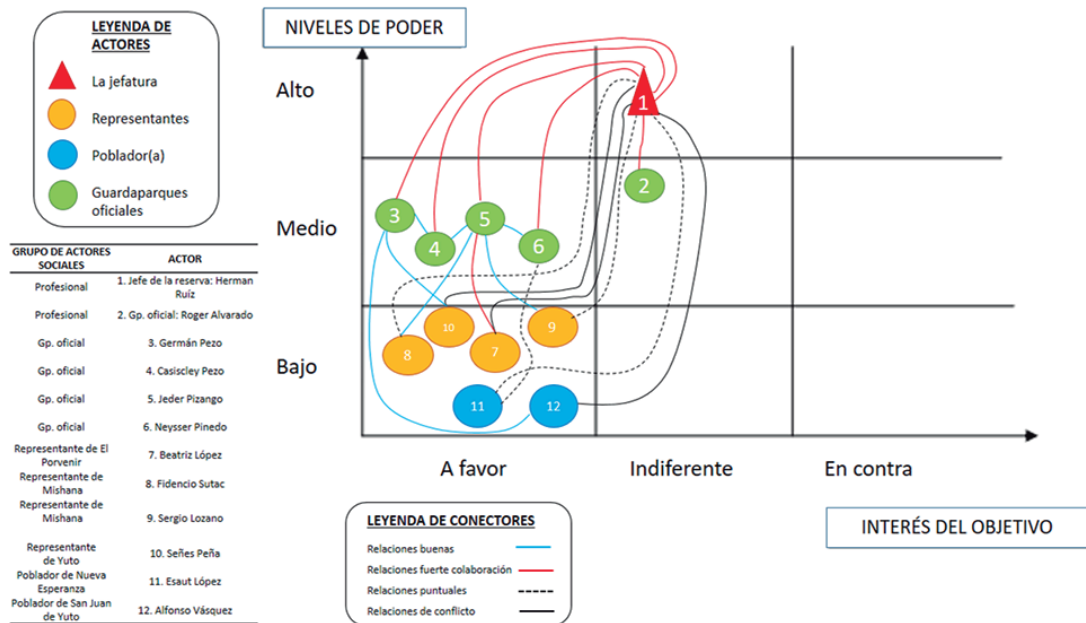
LEYENDA DE ACTORES

La jefatura

Representantes

Poblador(a)

Guardaparques oficiales

| GRUPO DE ACTORES SOCIALES | ACTOR |
|---|---|
| Profesional | 1. Jefe de la reserva: Herman Ruíz |
| Profesional | 2. Gp. oficial: Roger Alvarado |
| Gp. oficial | 3. Germán Pezo |
| Gp. oficial | 4. Casiscley Pezo |
| Gp. oficial | 5. Jeder Pizango |
| Gp. oficial | 6. Neysser Pinedo |
| Representante de El Porvenir | 7. Beatriz López |
| Representante de Mishana | 8. Fidencio Sutac |
| Representante de Mishana | 9. Sergio Lozano |
| Representante de Yuto | 10. Señes Peña |
| Poblador de Nueva Esperanza | 11. Esaut López |
| Poblador de San Juan de Yuto | 12. Alfonso Vásquez |

NIVELES DE PODER

Alto

Medio

Bajo

1

2

3

4

5

6

10

9

8

7

11

12

A favor

Indiferente

En contra

INTERÉS DEL OBJETIVO

LEYENDA DE CONECTORES

Relaciones buenas

Relaciones fuerte colaboración

Relaciones puntuales

Relaciones de conflicto